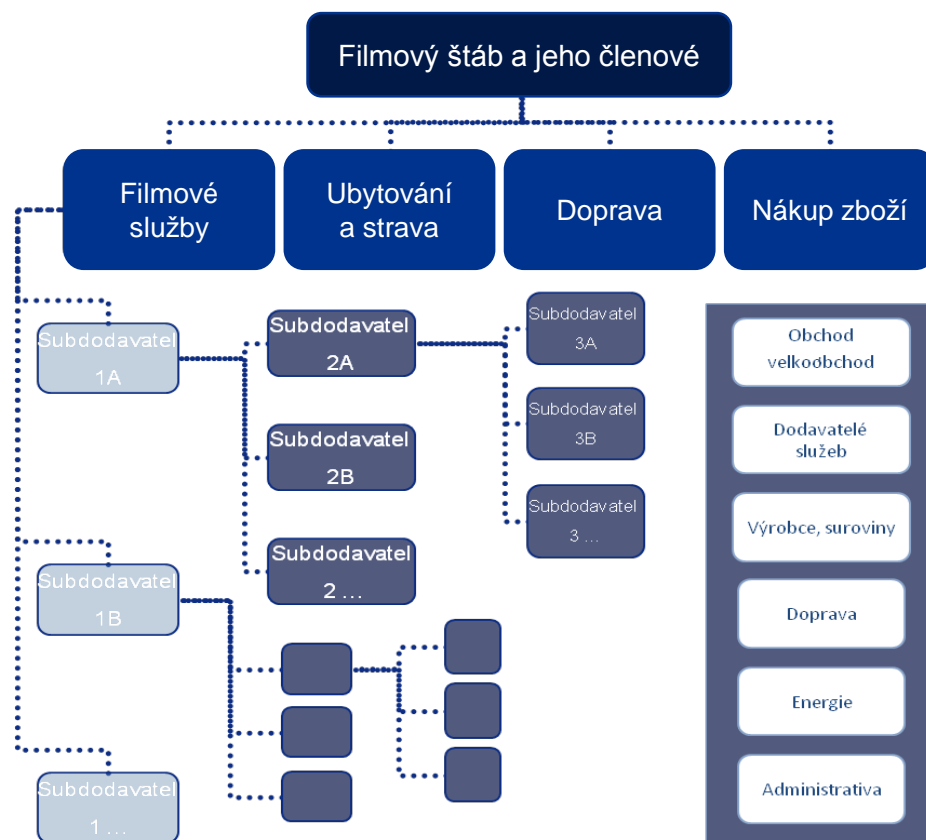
Filmový štáb a jeho členové

Filmové služby

Ubytování a strava

Doprava

Nákup zboží

Subdodavatel 1A

Subdodavatel 2A

Subdodavatel 3A

Subdodavatel 3B

Subdodavatel 3 ...

Subdodavatel 2B

Subdodavatel 2 ...

Subdodavatel 1B

Subdodavatel 1 ...

Obchod velkoobchod

Dodavatelé služeb

Výrobce, suroviny

Doprava

Energie

Administrativa